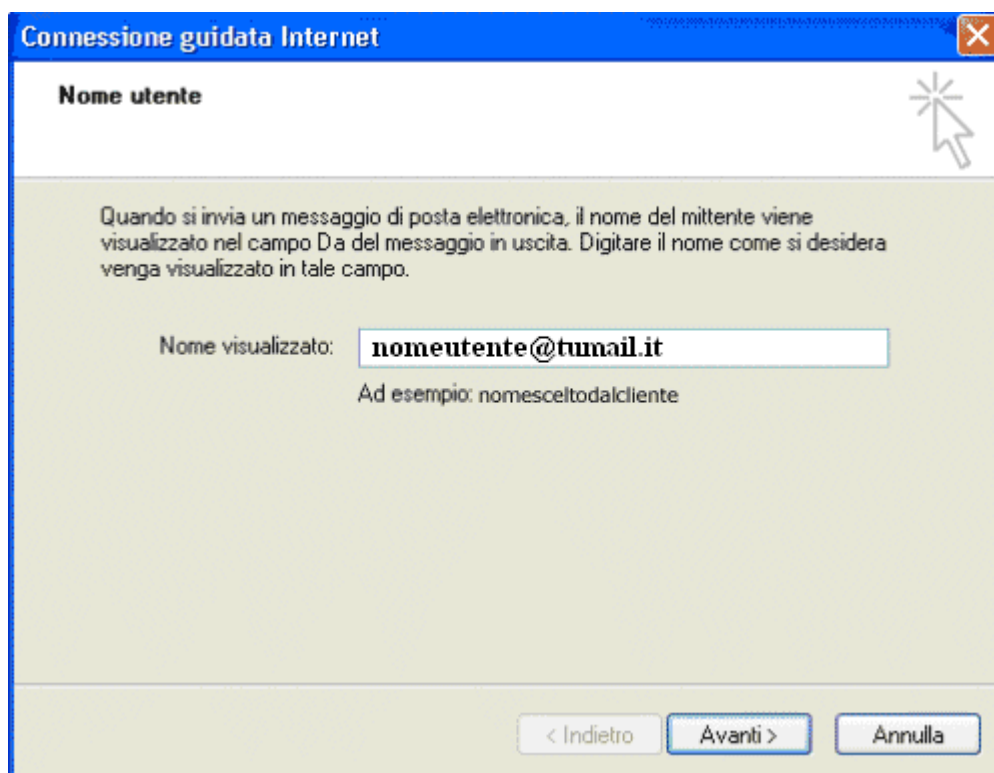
Connessione guidata Internet

Nome utente

Quando si invia un messaggio di posta elettronica, il nome del mittente viene visualizzato nel campo Da del messaggio in uscita. Digitare il nome come si desidera venga visualizzato in tale campo.

Nome visualizzato: nomeutente@tumail.it

Ad esempio: nomesceltodalcliente

< Indietro | Avanti > | Annulla